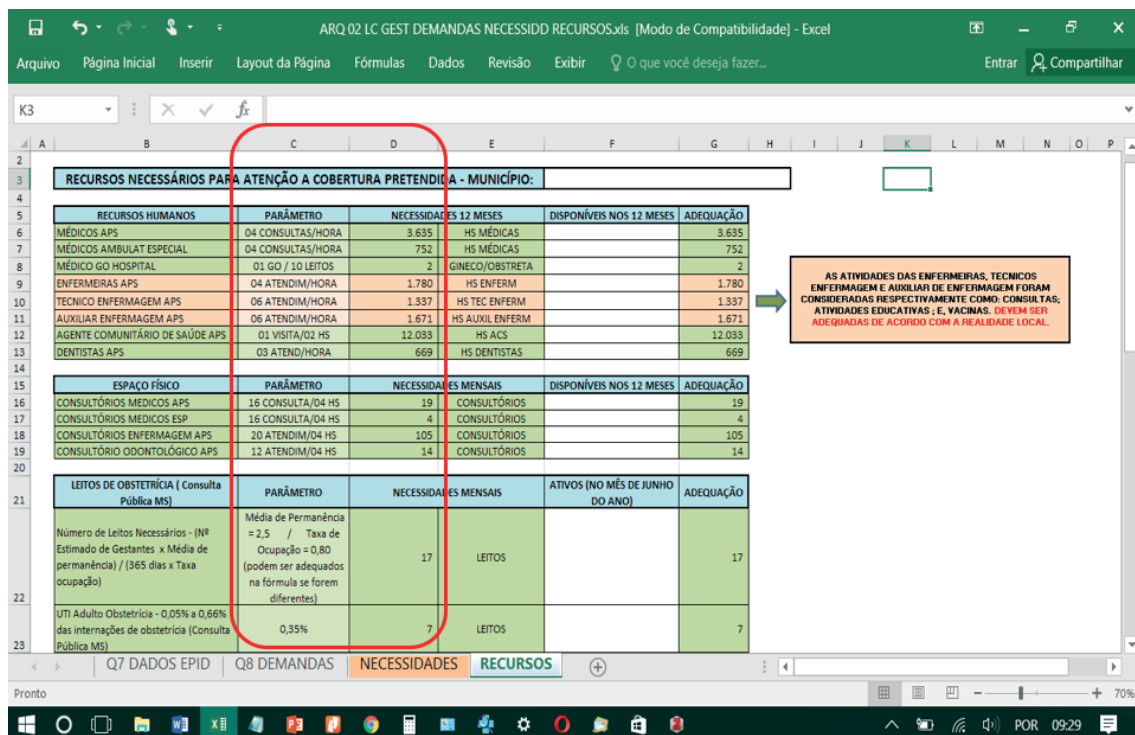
ARQ 02 LC GEST DEMANDAS NECESSIDD RECURSOS.xls [Modo de Compatibilidade] - Excel

Arquivo Página Inicial Inserir Layout da Página Fórmulas Dados Revisão Exibir O que você deseja fazer... Entrar Compartilhar

K3 fx

A B C D E F G H I J K L M N O P

RECURSOS NECESSÁRIOS PARA ATENÇÃO A COBERTURA PRETENDIDA - MUNICÍPIO:

| RECURSOS HUMANOS | PARÂMETRO | NECESSIDADES 12 MESES | | DISPONÍVEIS NOS 12 MESES | ADEQUAÇÃO |
|---|---|---|---|---|---|
| MÉDICOS APS | 04 CONSULTAS/HORA | 3.635 | HS MÉDICAS | | 3.635 |
| MÉDICOS AMBULAT ESPECIAL | 04 CONSULTAS/HORA | 752 | HS MÉDICAS | | 752 |
| MÉDICO GO HOSPITAL | 01 GO / 10 LEITOS | 2 | GINECO/OBSTRETA | | 2 |
| ENFERMEIRAS APS | 04 ATENDIM/HORA | 1.780 | HS ENFERM | | 1.780 |
| TECNICO ENFERMAGEM APS | 06 ATENDIM/HORA | 1.337 | HS TEC ENFERM | | 1.337 |
| AUXILIAR ENFERMAGEM APS | 06 ATENDIM/HORA | 1.671 | HS AUXIL ENFERM | | 1.671 |
| AGENTE COMUNITÁRIO DE SAÚDE APS | 01 VISITA/02 HS | 12.033 | HS ACS | | 12.033 |
| DENTISTAS APS | 03 ATEND/HORA | 669 | HS DENTISTAS | | 669 |

| ESPAÇO FÍSICO | PARÂMETRO | NECESSIDADES MENSAIS | | DISPONÍVEIS NOS 12 MESES | ADEQUAÇÃO |
|---|---|---|---|---|---|
| CONSULTÓRIOS MEDICOS APS | 16 CONSULTA/04 HS | 19 | CONSULTÓRIOS | | 19 |
| CONSULTÓRIOS MEDICOS ESP | 16 CONSULTA/04 HS | 4 | CONSULTÓRIOS | | 4 |
| CONSULTÓRIOS ENFERMAGEM APS | 20 ATENDIM/04 HS | 105 | CONSULTÓRIOS | | 105 |
| CONSULTÓRIO ODONTOLÓGICO APS | 12 ATENDIM/04 HS | 14 | CONSULTÓRIOS | | 14 |

| LEITOS DE OBSTETRÍCIA ( Consulta Pública MS) | PARÂMETRO | NECESSIDADES MENSAIS | | ATIVOS (NO MÊS DE JUNHO DO ANO) | ADEQUAÇÃO |
|---|---|---|---|---|---|
| Número de Leitos Necessários - (Nº Estimado de Gestantes x Média de permanência) / (365 dias x Taxa ocupação) | Média de Permanência = 2,5 / Taxa de Ocupação = 0,80 (podem ser adequados na fórmula se forem diferentes) | 17 | LEITOS | | 17 |
| UTI Adulto Obstetrícia - 0,05% a 0,66% das internações de obstetrícia (Consulta Pública MS) | 0,35% | 7 | LEITOS | | 7 |

AS ATIVIDADES DAS ENFERMEIRAS, TECNICOS ENFERMAGEM E AUXILIAR DE ENFERMAGEM FORAM CONSIDERADAS RESPECTIVAMENTE COMO: CONSULTAS; ATIVIDADES EDUCATIVAS ; E, VACINAS. DEVEM SER ADEQUADAS DE ACORDO COM A REALIDADE LOCAL.

Q7 DADOS EPID Q8 DEMANDAS NECESSIDADES RECURSOS

Pronto 70%

POR 09:29